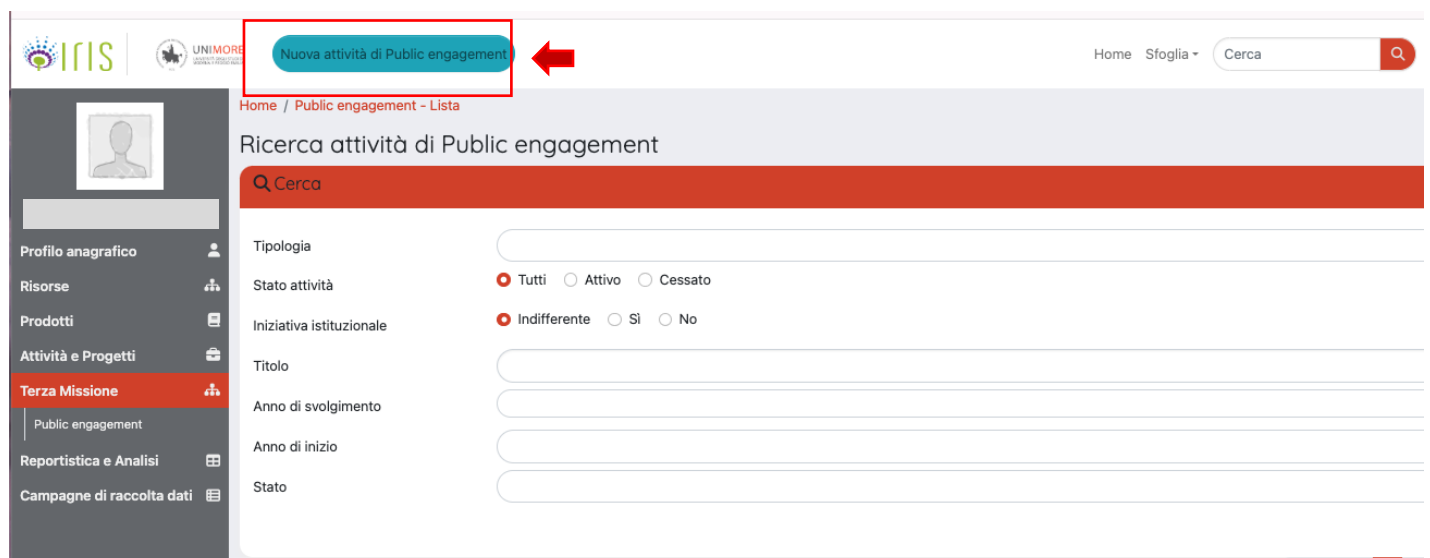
IRIS UNIMORE

Nuova attività di Public engagement

Home Sfoglia Cerca

Home / Public engagement - Lista

Ricerca attività di Public engagement

Cerca

Tipologia

Stato attività ◉ Tutti ○ Attivo ○ Cessato

Iniziativa istituzionale ◉ Indifferente ○ Sì ○ No

Titolo

Anno di svolgimento

Anno di inizio

Stato

Profilo anagrafico
Risorse
Prodotti
Attività e Progetti
Terza Missione
Public engagement
Reportistica e Analisi
Campagne di raccolta dati